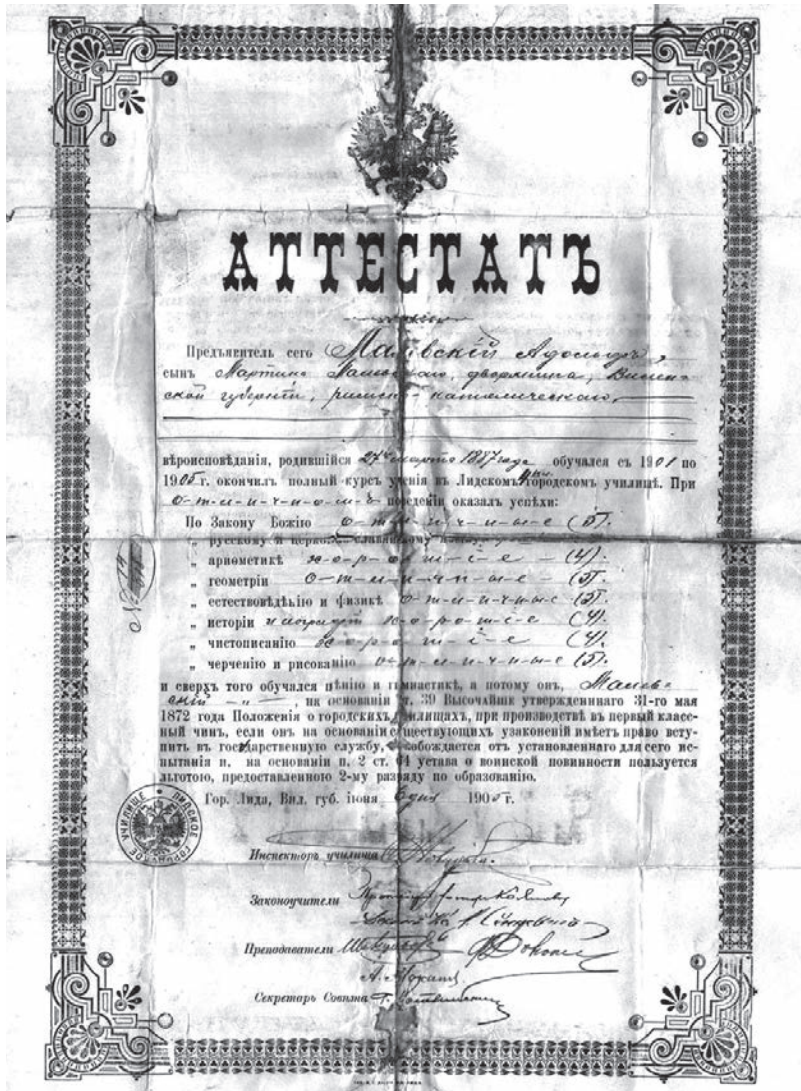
АТТЕСТАТЪ

Предъявитель сего Маївскій Адольфъ, сынъ Мартина Маевскаго, фермщика, Виленской губерніи, римско-католическаго

вѣроисповѣданія, родившійся 24го марта 1887 года обучался съ 1901 по 1905 г. окончилъ полный курсъ ученія въ Лидскомъ городскомъ училищѣ. При о-т-л-и-ч-н-о-м-ъ поведеніи оказалъ успѣхи:

По Закону Божію о-т-л-и-ч-н-ы-е (5).
„ русскому и церковно-славянскому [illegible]
„ ариѳметикѣ х-о-р-о-ш-i-е (4).
„ геометріи о-т-л-и-ч-н-ы-е (5).
„ естествовѣдѣнію и физикѣ о-т-л-и-ч-н-ы-е (5).
„ исторіи народной х-о-р-о-ш-i-е (4).
„ чистописанію х-о-р-о-ш-i-е (4).
„ черченію и рисованію о-т-л-и-ч-н-ы-е (5).

и сверхъ того обучался пѣнію и гимнастикѣ, а потому онъ, Маевскій, на основаніи ст. 39 Высочайше утвержденнаго 31-го мая 1872 года Положенія о городскихъ училищахъ, при производствѣ въ первый классный чинъ, если онъ на основаніи существующихъ узаконеній имѣетъ право вступить въ государственную службу, освобождается отъ установленнаго для сего испытанія и, на основаніи п. 2 ст. 64 устава о воинской повинности пользуется льготою, предоставленною 2-му разряду по образованію.

Гор. Лида, Вил. губ. іюня 8 дня 1905 г.

ЛИДСКОЕ ГОРОДСКОЕ УЧИЛИЩЕ

№ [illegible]

Инспекторъ училища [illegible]

Законоучители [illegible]
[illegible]

Преподаватели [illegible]
А. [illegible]

Секретарь Совѣта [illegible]